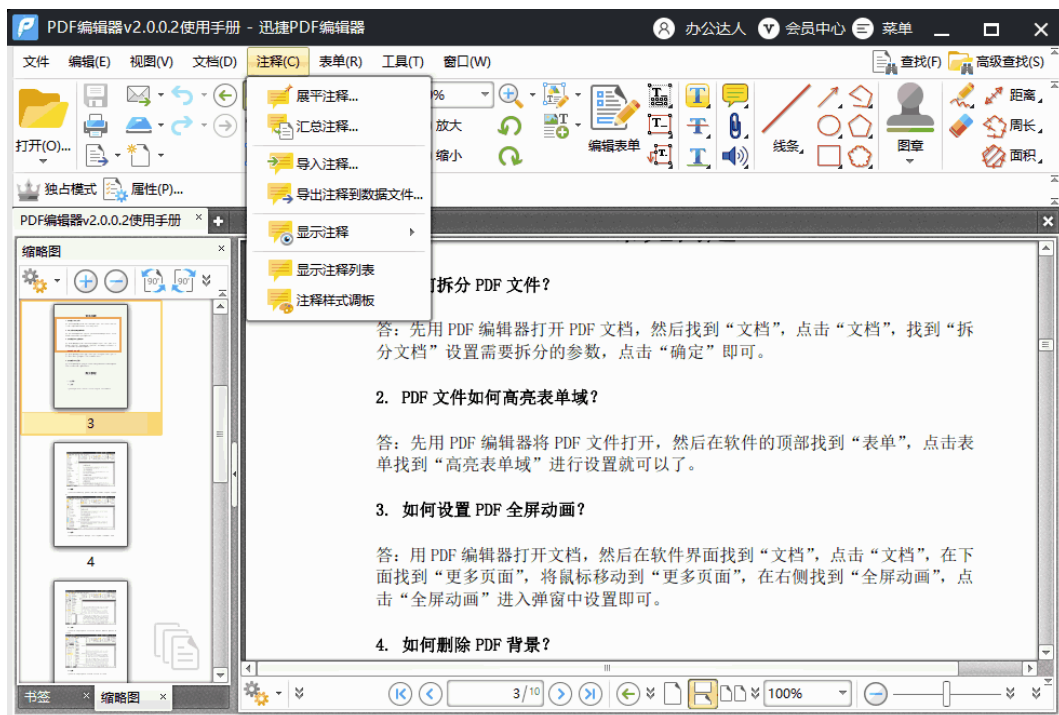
PDF编辑器v2.0.0.2使用手册 - 迅捷PDF编辑器

办公达人 会员中心 菜单

文件 编辑(E) 视图(V) 文档(D) 注释(C) 表单(R) 工具(T) 窗口(W)

查找(F) 高级查找(S)

打开(O)...

展平注释...
汇总注释...
导入注释...
导出注释到数据文件...
显示注释
显示注释列表
注释样式调板

%
放大
缩小
编辑表单
线条
图章
距离
周长
面积

独占模式 属性(P)...

PDF编辑器v2.0.0.2使用手册

缩略图

3

4

书签 缩略图

何拆分 PDF 文件?

答：先用 PDF 编辑器打开 PDF 文档，然后找到“文档”，点击“文档”，找到“拆分文档”设置需要拆分的参数，点击“确定”即可。

2. PDF 文件如何高亮表单域?

答：先用 PDF 编辑器将 PDF 文件打开，然后在软件的顶部找到“表单”，点击表单找到“高亮表单域”进行设置就可以了。

3. 如何设置 PDF 全屏动画?

答：用 PDF 编辑器打开文档，然后在软件界面找到“文档”，点击“文档”，在下面找到“更多页面”，将鼠标移动到“更多页面”，在右侧找到“全屏动画”，点击“全屏动画”进入弹窗中设置即可。

4. 如何删除 PDF 背景?

3/10

100%